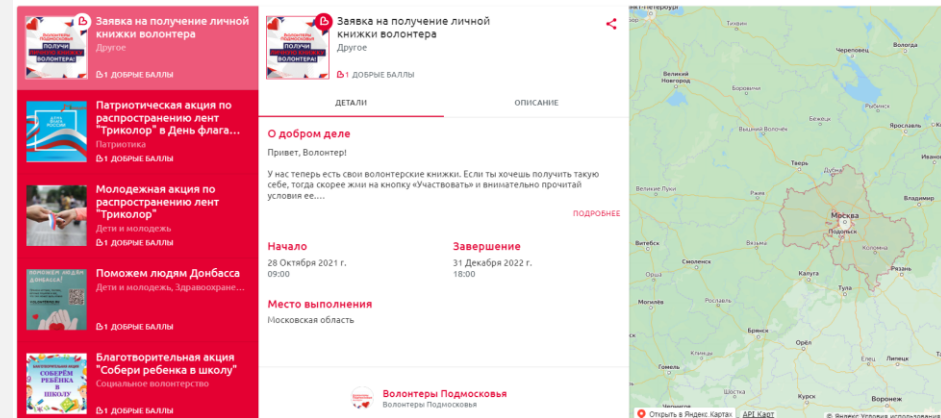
Заявка на получение личной книжки волонтера
Другое
1 ДОБРЫЕ БАЛЛЫ

Патриотическая акция по распространению лент "Триколор" в День флага...
Патриотика
1 ДОБРЫЕ БАЛЛЫ

Молодежная акция по распространению лент "Триколор"
Дети и молодежь
1 ДОБРЫЕ БАЛЛЫ

Поможем людям Донбасса
Дети и молодежь, Здравоохране...
1 ДОБРЫЕ БАЛЛЫ

Благотворительная акция "Собери ребенка в школу"
Социальное волонтерство
1 ДОБРЫЕ БАЛЛЫ

Заявка на получение личной книжки волонтера
Другое
1 ДОБРЫЕ БАЛЛЫ

ДЕТАЛИ
ОПИСАНИЕ

О добром деле

Привет, Волонтер!

У нас теперь есть свои волонтерские книжки. Если ты хочешь получить такую себе, тогда скорее жми на кнопку «Участвовать» и внимательно прочитай условия ее....

ПОДРОБНЕЕ

Начало
28 Октября 2021 г.
09:00

Завершение
31 Декабря 2022 г.
18:00

Место выполнения
Московская область

Волонтеры Подмосковья
Волонтеры Подмосковья

Череповец
Вологда
Великий Новгород
Боровичи
Рыбинск
Кострома
Ярославль
Иваново
Тверь
Дубна
Великие Луки
Владимир
Москва
Подольск
Коломна
Витебск
Смоленск
Калуга
Рязань
Тула
Могилёв
Брянск
Орёл
Курск
Липецк
Воронеж
Открыть в Яндекс Картах
API Карт
© Яндекс Условия использования